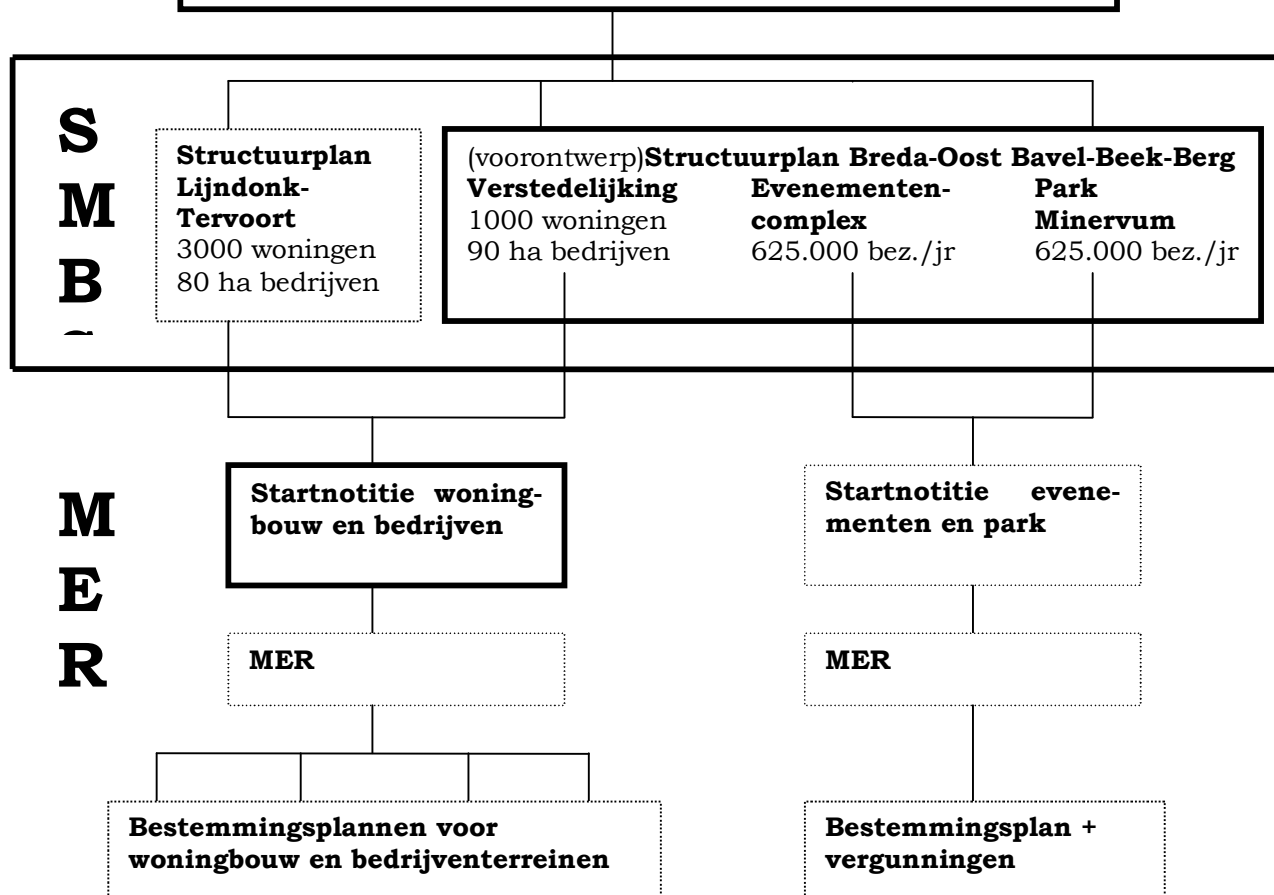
S
M
B
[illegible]

Structuurplan Lijndonk-Tervoort
3000 woningen
80 ha bedrijven

(voorontwerp)**Structuurplan Breda-Oost Bavel-Beek-Berg**

**Verstedelijking**
1000 woningen
90 ha bedrijven

**Evenementen-complex**
625.000 bez./jr

**Park Minervum**
625.000 bez./jr

M
E
R

Startnotitie woningbouw en bedrijven

Startnotitie evenementen en park

MER

MER

Bestemmingsplannen voor woningbouw en bedrijventerreinen

Bestemmingsplan + vergunningen